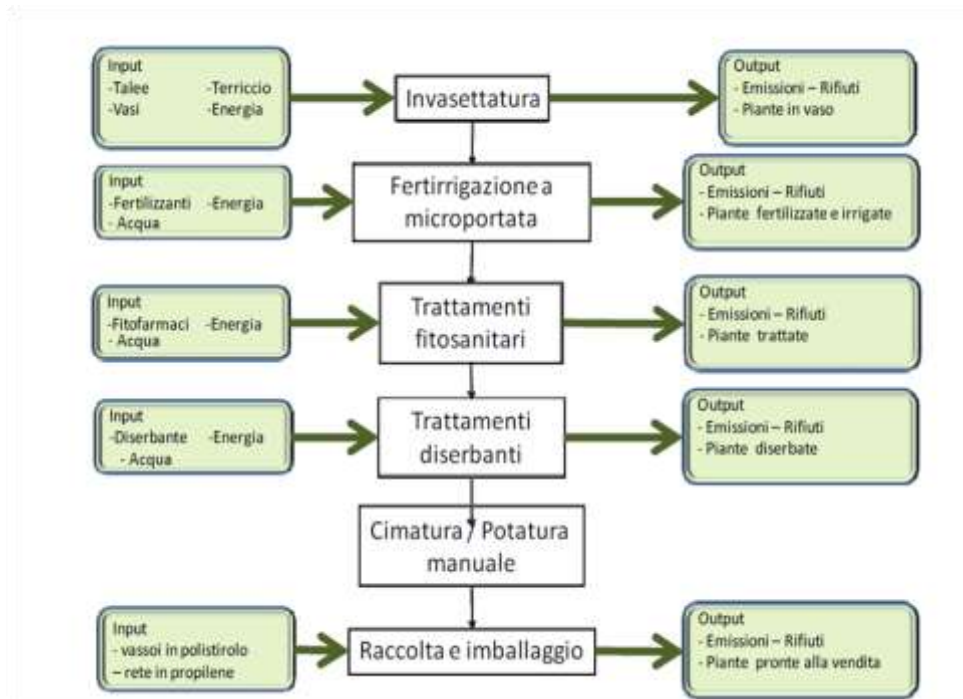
Input
-Talee -Terriccio
-Vasi -Energia

Invasettatura

Output
- Emissioni – Rifiuti
- Piante in vaso

Input
-Fertilizzanti -Energia
- Acqua

Fertirrigazione a microportata

Output
- Emissioni – Rifiuti
- Piante fertilizzate e irrigate

Input
-Fitofarmaci -Energia
- Acqua

Trattamenti fitosanitari

Output
- Emissioni – Rifiuti
- Piante trattate

Input
-Diserbante -Energia
- Acqua

Trattamenti diserbanti

Output
- Emissioni – Rifiuti
- Piante diserbate

Cimatura / Potatura manuale

Input
- vassoi in polistirolo
– rete in propilene

Raccolta e imballaggio

Output
- Emissioni – Rifiuti
- Piante pronte alla vendita